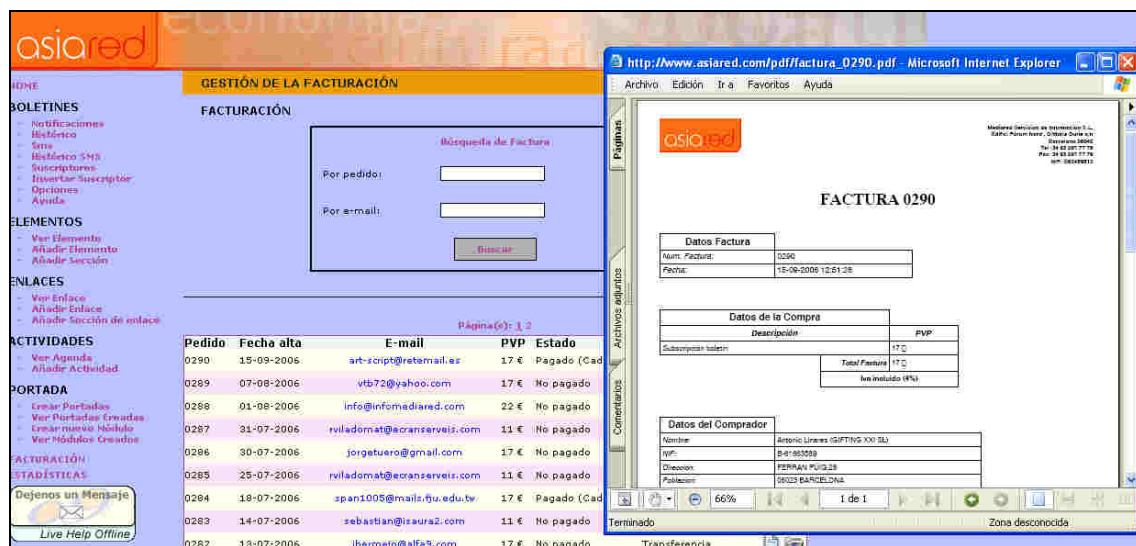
asiared economía cultura

HOME

BOLETINES
Notificaciones
Histórico
Sms
Histórico SMS
Suscriptores
Insertar Suscriptor
Opciones
Ayuda

ELEMENTOS
Ver Elemento
Añadir Elemento
Añadir Sección

ENLACES
Ver Enlace
Añadir Enlace
Añadir Sección de enlace

ACTIVIDADES
Ver Agenda
Añadir Actividad

PORTADA
Crear Portadas
Ver Portadas Creadas
Crear nuevo Módulo
Ver Módulos Creados

FACTURACIÓN
ESTADÍSTICAS

Dejenos un Mensaje
Live Help Offline

GESTIÓN DE LA FACTURACIÓN

FACTURACIÓN

Búsqueda de Factura
Por pedido:
Por e-mail:
Buscar

Página(s): 1 2

| Pedido | Fecha alta | E-mail | PVP | Estado |
|---|---|---|---|---|
| 0290 | 15-09-2006 | art-script@retemail.es | 17 € | Pagado (Cad |
| 0289 | 07-08-2006 | vtb72@yahoo.com | 17 € | No pagado |
| 0288 | 01-08-2006 | info@infomediared.com | 22 € | No pagado |
| 0287 | 31-07-2006 | rviladomat@ecranserveis.com | 11 € | No pagado |
| 0286 | 30-07-2006 | jorgetuero@gmail.com | 17 € | No pagado |
| 0285 | 25-07-2006 | rviladomat@ecranserveis.com | 11 € | No pagado |
| 0284 | 18-07-2006 | span1005@mails.fju.edu.tw | 17 € | Pagado (Cad |
| 0283 | 14-07-2006 | sebastian@isaura2.com | 11 € | No pagado |
| 0282 | 13-07-2006 | ibermejo@alfa9.com | 17 € | No pagado |

http://www.asiared.com/pdf/factura_0290.pdf - Microsoft Internet Explorer

Archivo Edición Ir a Favoritos Ayuda

Páginas
Archivos adjuntos
Comentarios

asiared

Mediared Servicios de Información S.L.
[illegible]

FACTURA 0290

| Datos Factura | |
|---|---|
| Num. Factura: | 0290 |
| Fecha: | 15-09-2006 12:51:26 |

| Datos de la Compra | |
|---|---|
| Descripción | PVP |
| Subscripcion boletin | 17 € |
| Total Factura | 17 € |
| Iva incluido (4%) | |

| Datos del Comprador | |
|---|---|
| Nombre: | Antonio Linares (GIFTING XXI SL) |
| NIF: | B-61863599 |
| Direccion: | FERRAN PUIG,25 |
| Poblacion: | 08023 BARCELONA |

66% 1 de 1

Terminado
Zona desconocida

Transferencia